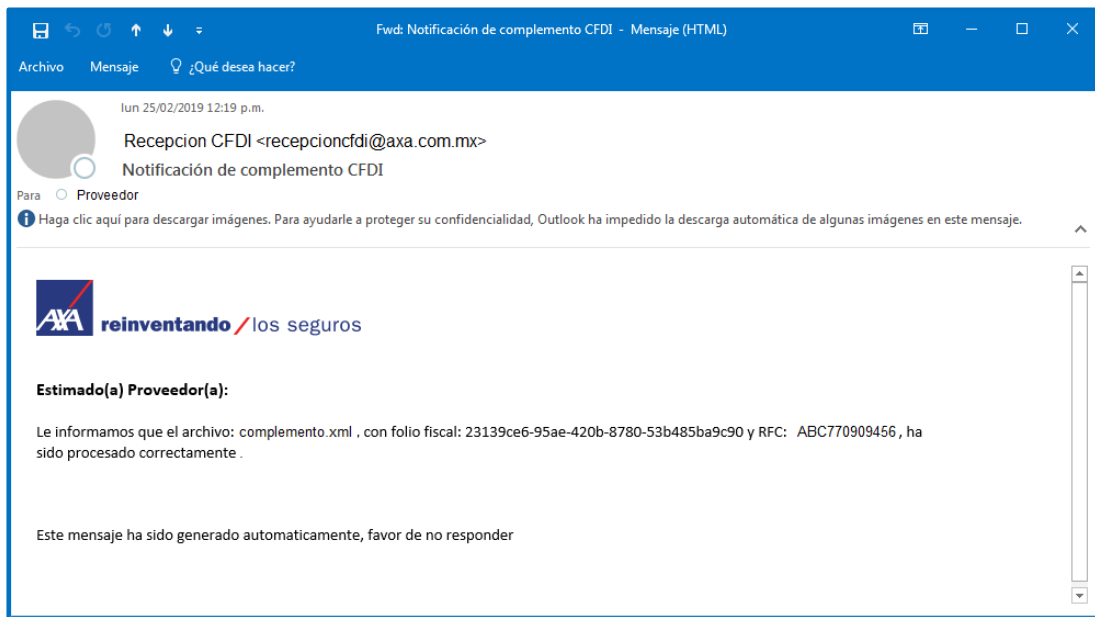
Fwd: Notificación de complemento CFDI - Mensaje (HTML)

Archivo Mensaje ¿Qué desea hacer?

lun 25/02/2019 12:19 p.m.

Recepcion CFDI <recepcioncfdi@axa.com.mx>

Notificación de complemento CFDI

Para Proveedor

Haga clic aquí para descargar imágenes. Para ayudarle a proteger su confidencialidad, Outlook ha impedido la descarga automática de algunas imágenes en este mensaje.

AXA reinventando / los seguros

**Estimado(a) Proveedor(a):**

Le informamos que el archivo: complemento.xml , con folio fiscal: 23139ce6-95ae-420b-8780-53b485ba9c90 y RFC: ABC770909456 , ha sido procesado correctamente .

Este mensaje ha sido generado automaticamente, favor de no responder